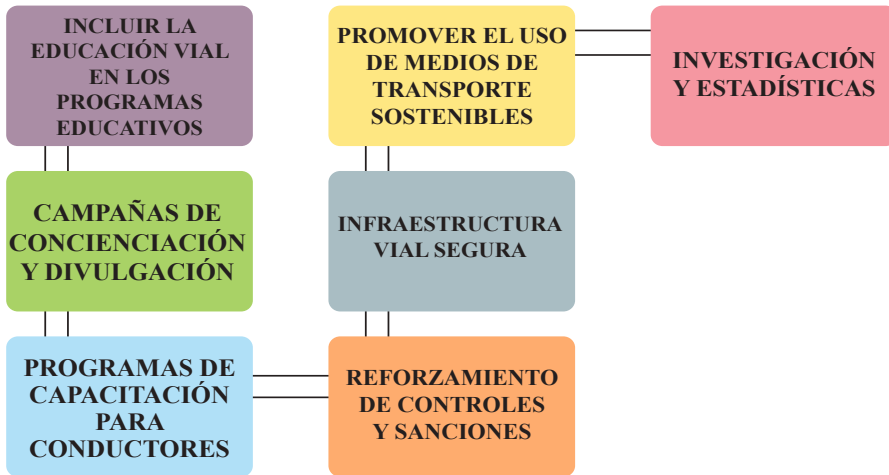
INCLUIR LA EDUCACIÓN VIAL EN LOS PROGRAMAS EDUCATIVOS

CAMPAÑAS DE CONCIENCIACIÓN Y DIVULGACIÓN

PROGRAMAS DE CAPACITACIÓN PARA CONDUCTORES

PROMOVER EL USO DE MEDIOS DE TRANSPORTE SOSTENIBLES

INFRAESTRUCTURA VIAL SEGURA

REFORZAMIENTO DE CONTROLES Y SANCIONES

INVESTIGACIÓN Y ESTADÍSTICAS